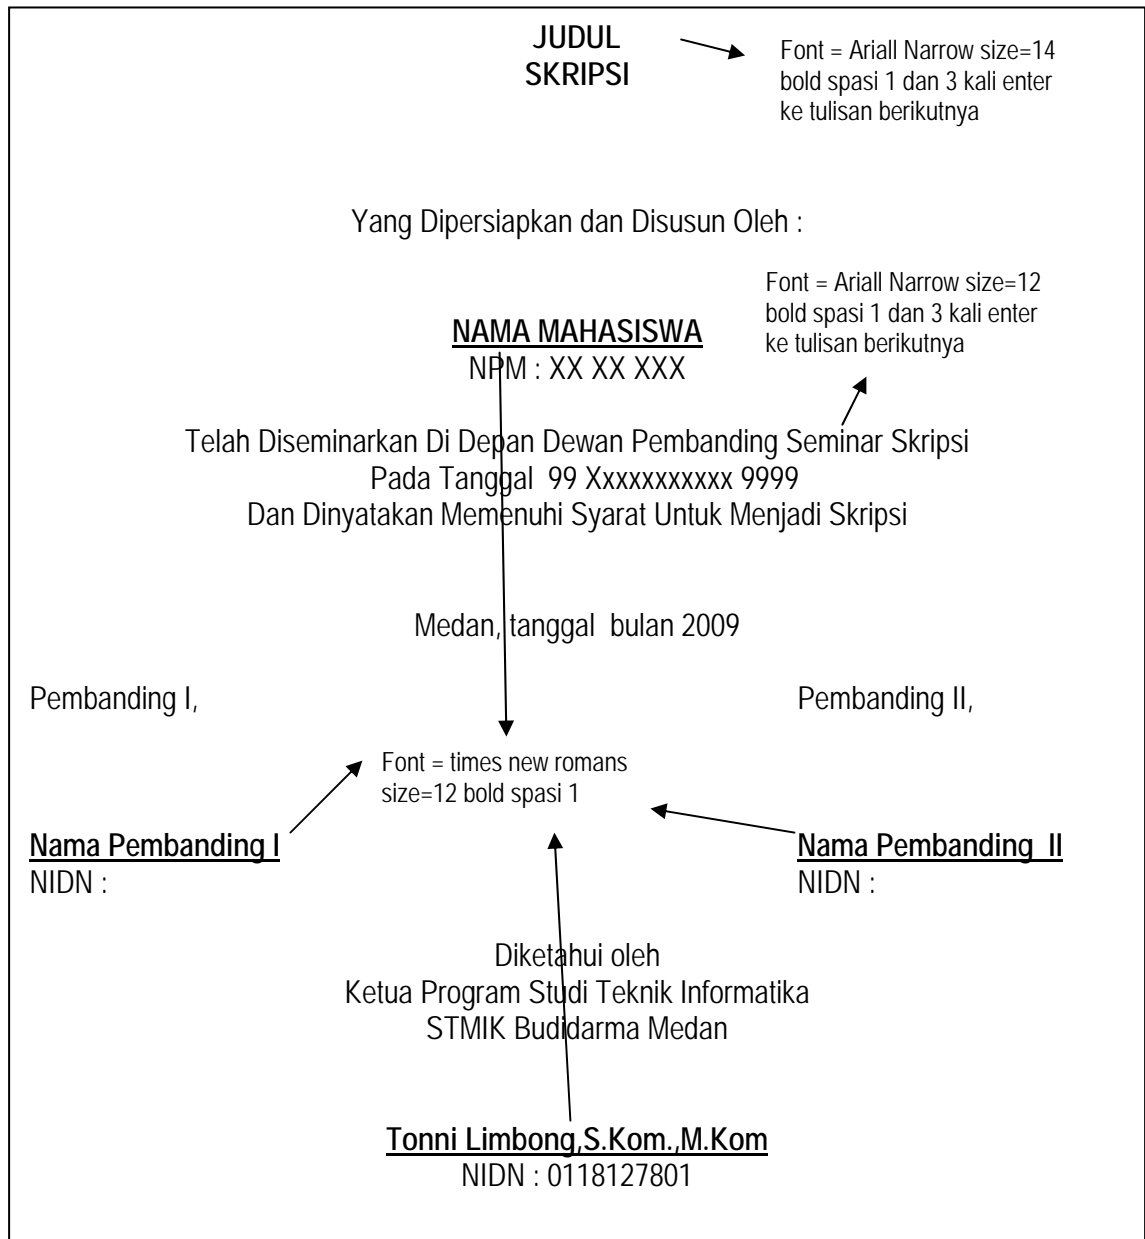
JUDUL SKRIPSI

Font = Ariall Narrow size=14 bold spasi 1 dan 3 kali enter ke tulisan berikutnya

Yang Dipersiapkan dan Disusun Oleh :

Font = Ariall Narrow size=12 bold spasi 1 dan 3 kali enter ke tulisan berikutnya

NAMA MAHASISWA
NPM : XX XX XXX

Telah Diseminarkan Di Depan Dewan Pembanding Seminar Skripsi
Pada Tanggal 99 Xxxxxxxxxxx 9999
Dan Dinyatakan Memenuhi Syarat Untuk Menjadi Skripsi

Medan, tanggal bulan 2009

Pembanding I,

Pembanding II,

Font = times new romans size=12 bold spasi 1

Nama Pembanding I
NIDN :

Nama Pembanding II
NIDN :

Diketahui oleh
Ketua Program Studi Teknik Informatika
STMIK Budidarma Medan

Tonni Limbong,S.Kom.,M.Kom
NIDN : 0118127801